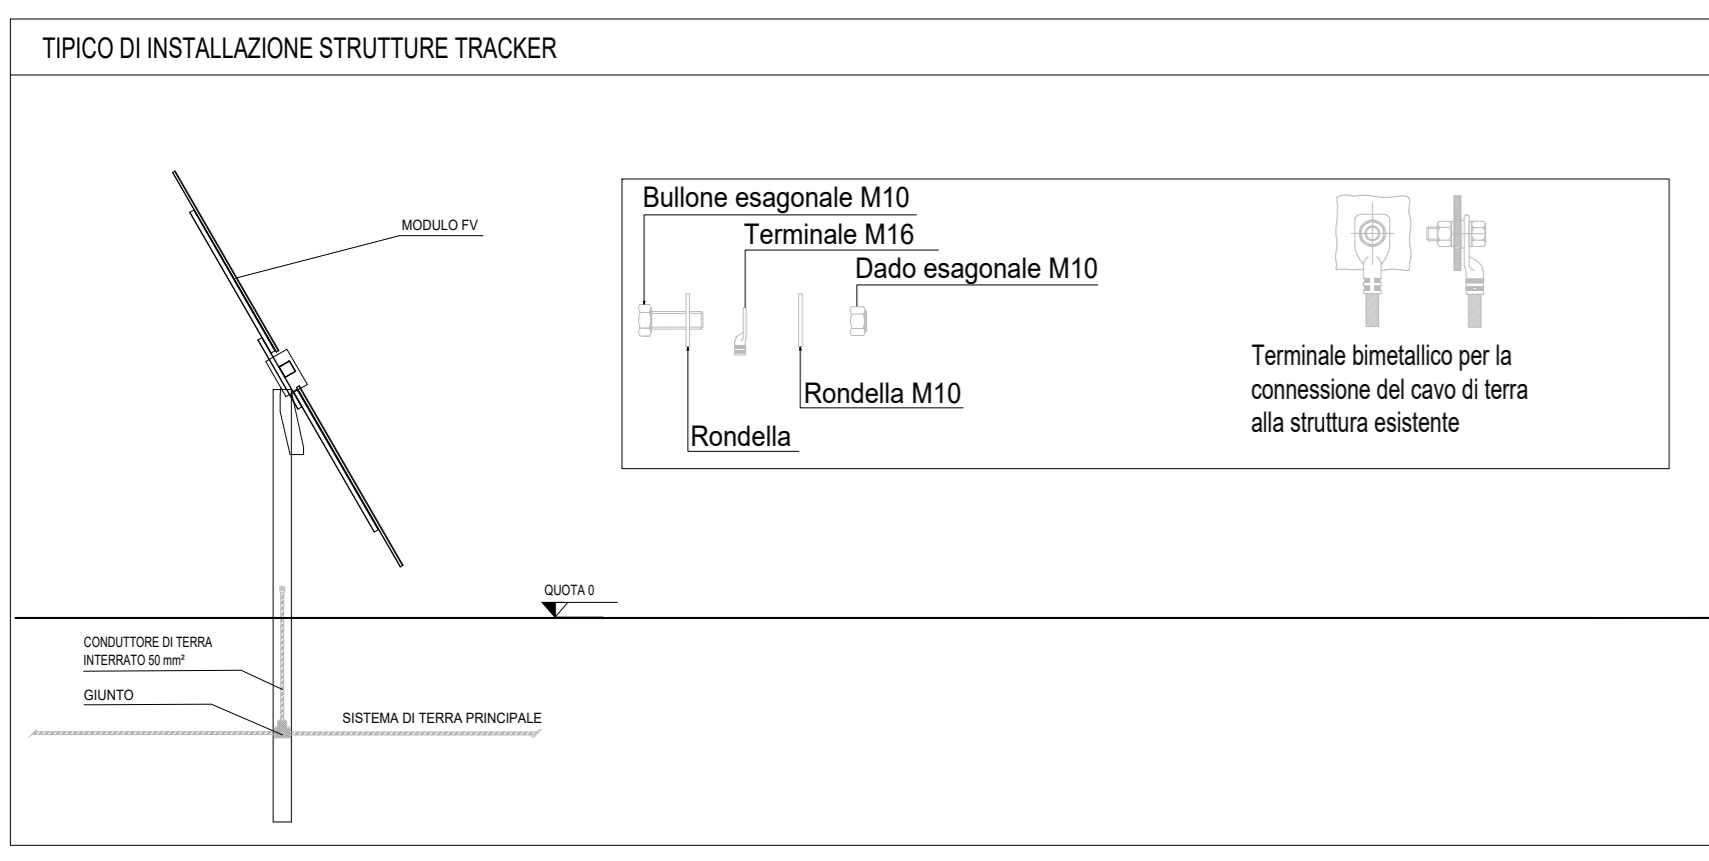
TIPICO DI INSTALLAZIONE STRUTTURE TRACKER

MODULO FV

Bullone esagonale M10

Terminale M16

Dado esagonale M10

Rondella M10

Rondella

Terminale bimetallico per la connessione del cavo di terra alla struttura esistente

QUOTA 0

CONDUTTORE DI TERRA INTERRATO 50 mm²

GIUNTO

SISTEMA DI TERRA PRINCIPALE